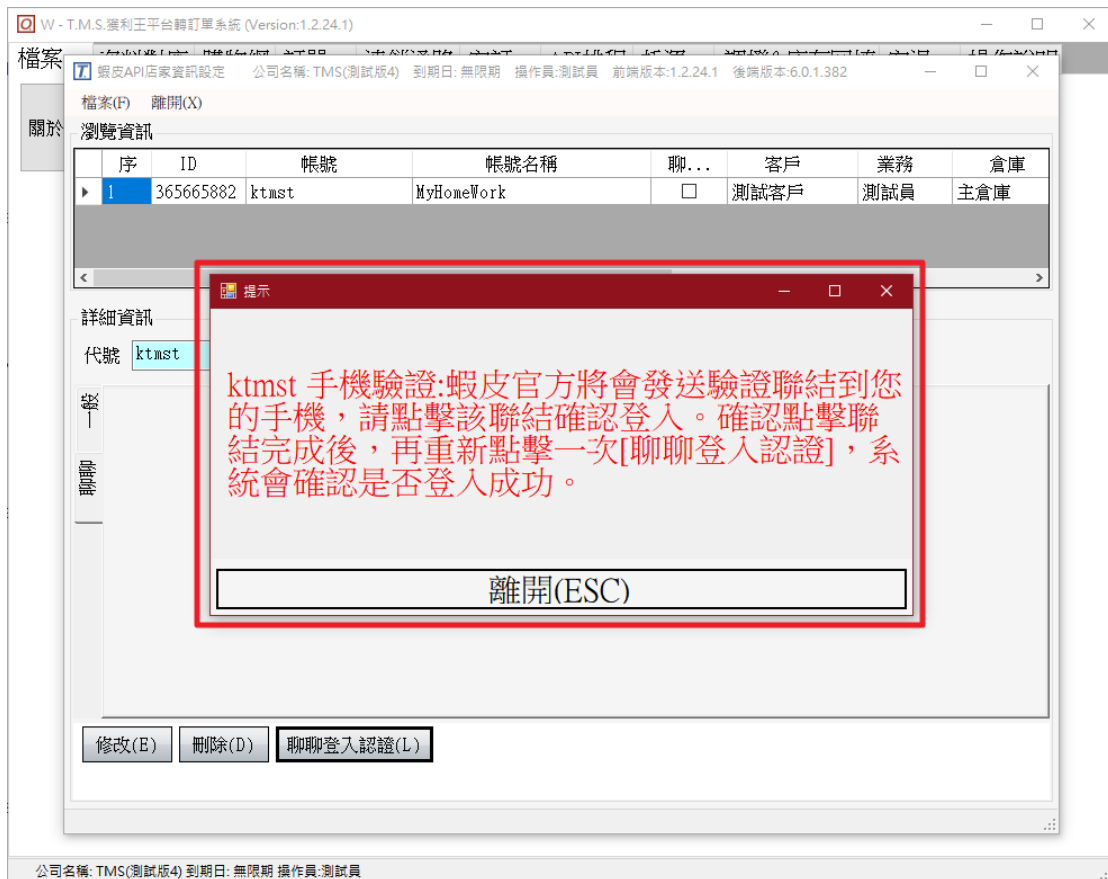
W - T.M.S.獲利王平台轉訂單系統 (Version:1.2.24.1)

檔案

關於

蝦皮API店家資訊設定 公司名稱: TMS(測試版4) 到期日: 無限期 操作員:測試員 前端版本:1.2.24.1 後端版本:6.0.1.382

檔案(F) 離開(X)

瀏覽資訊

| | 序 | ID | 帳號 | 帳號名稱 | 聊... | 客戶 | 業務 | 倉庫 |
|---|---|---|---|---|---|---|---|---|
| ▸ | 1 | 365665882 | ktmst | MyHomeWork | ☐ | 測試客戶 | 測試員 | 主倉庫 |

詳細資訊

代號 ktmst

一般

聊聊

提示

ktmst 手機驗證:蝦皮官方將會發送驗證聯結到您的手機，請點擊該聯結確認登入。確認點擊聯結完成後，再重新點擊一次[聊聊登入認證]，系統會確認是否登入成功。

離開(ESC)

修改(E) 刪除(D) 聊聊登入認證(L)

公司名稱: TMS(測試版4) 到期日: 無限期 操作員:測試員